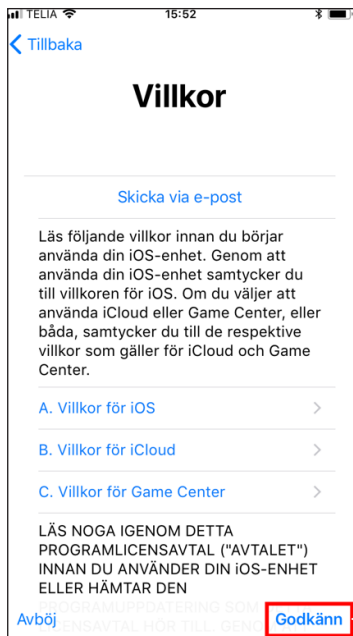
TELIA 15:52

Tillbaka

Villkor

Skicka via e-post

Läs följande villkor innan du börjar använda din iOS-enhet. Genom att använda din iOS-enhet samtycker du till villkoren för iOS. Om du väljer att använda iCloud eller Game Center, eller båda, samtycker du till de respektive villkor som gäller för iCloud och Game Center.

A. Villkor för iOS

B. Villkor för iCloud

C. Villkor för Game Center

LÄS NOGA IGENOM DETTA PROGRAMLICENSAVTAL ("AVTALET") INNAN DU ANVÄNDER DIN iOS-ENHET ELLER HÄMTAR DEN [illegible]

Avböj

Godkänn